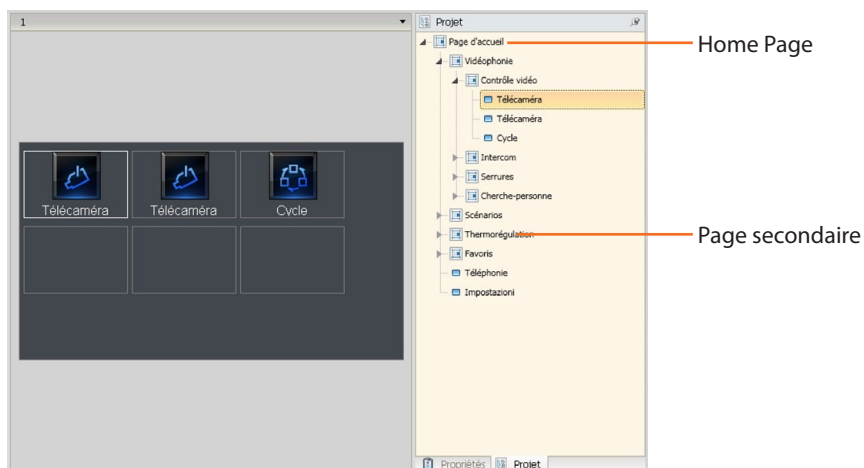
1

Télécaméra Télécaméra Cycle

Projet

Page d'accueil
Vidéophonie
Contrôle vidéo
Télécaméra
Télécaméra
Cycle
Intercom
Serrures
Cherche-personne
Scénarios
Thermorégulation
Favoris
Téléphonie
Impostazioni

Propriétés Projet

Home Page

Page secondaire